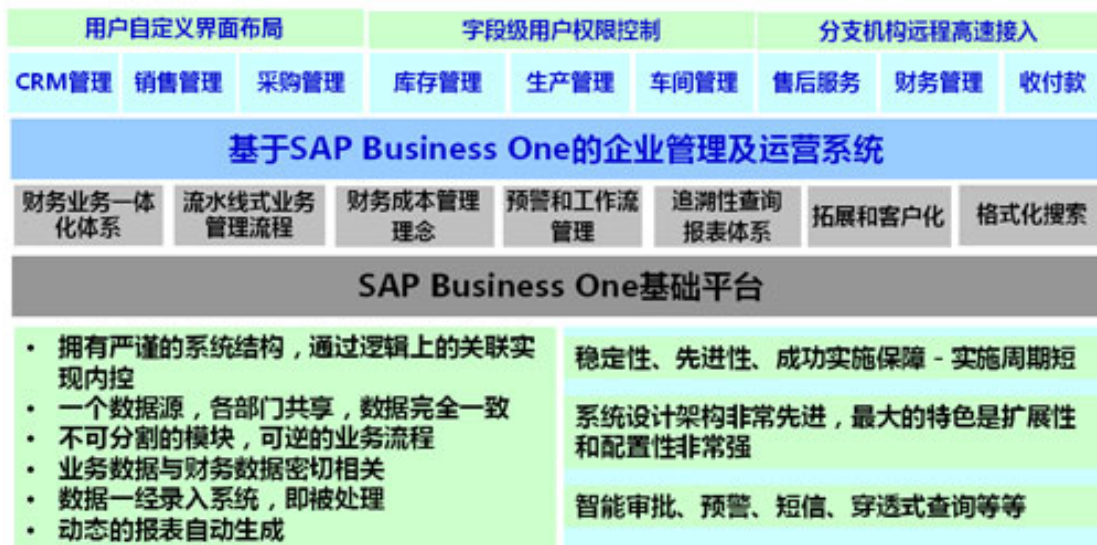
用户自定义界面布局

字段级用户权限控制

分支机构远程高速接入

CRM管理

销售管理

采购管理

库存管理

生产管理

车间管理

售后服务

财务管理

收付款

基于SAP Business One的企业管理及运营系统

财务业务一体化体系

流水线式业务管理流程

财务成本管理理念

预警和工作流管理

追溯性查询报表体系

拓展和客户化

格式化搜索

SAP Business One基础平台

• 拥有严谨的系统结构，通过逻辑上的关联实现内控
• 一个数据源，各部门共享，数据完全一致
• 不可分割的模块，可逆的业务流程
• 业务数据与财务数据密切相关
• 数据一经录入系统，即被处理
• 动态的报表自动生成

稳定性、先进性、成功实施保障 - 实施周期短

系统设计架构非常先进，最大的特色是扩展性和配置性非常强

智能审批、预警、短信、穿透式查询等等